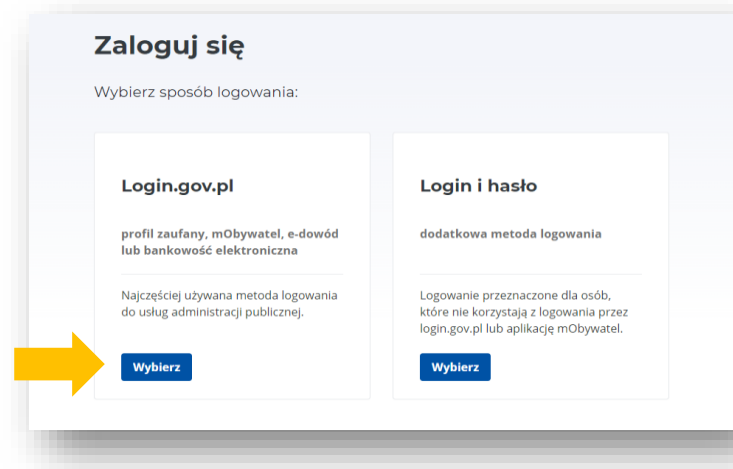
Zaloguj się

Wybierz sposób logowania:

Login.gov.pl

profil zaufany, mObywatel, e-dowód lub bankowość elektroniczna

Najczęściej używana metoda logowania do usług administracji publicznej.

Wybierz

Login i hasło

dodatkowa metoda logowania

Logowanie przeznaczone dla osób, które nie korzystają z logowania przez login.gov.pl lub aplikację mObywatel.

Wybierz